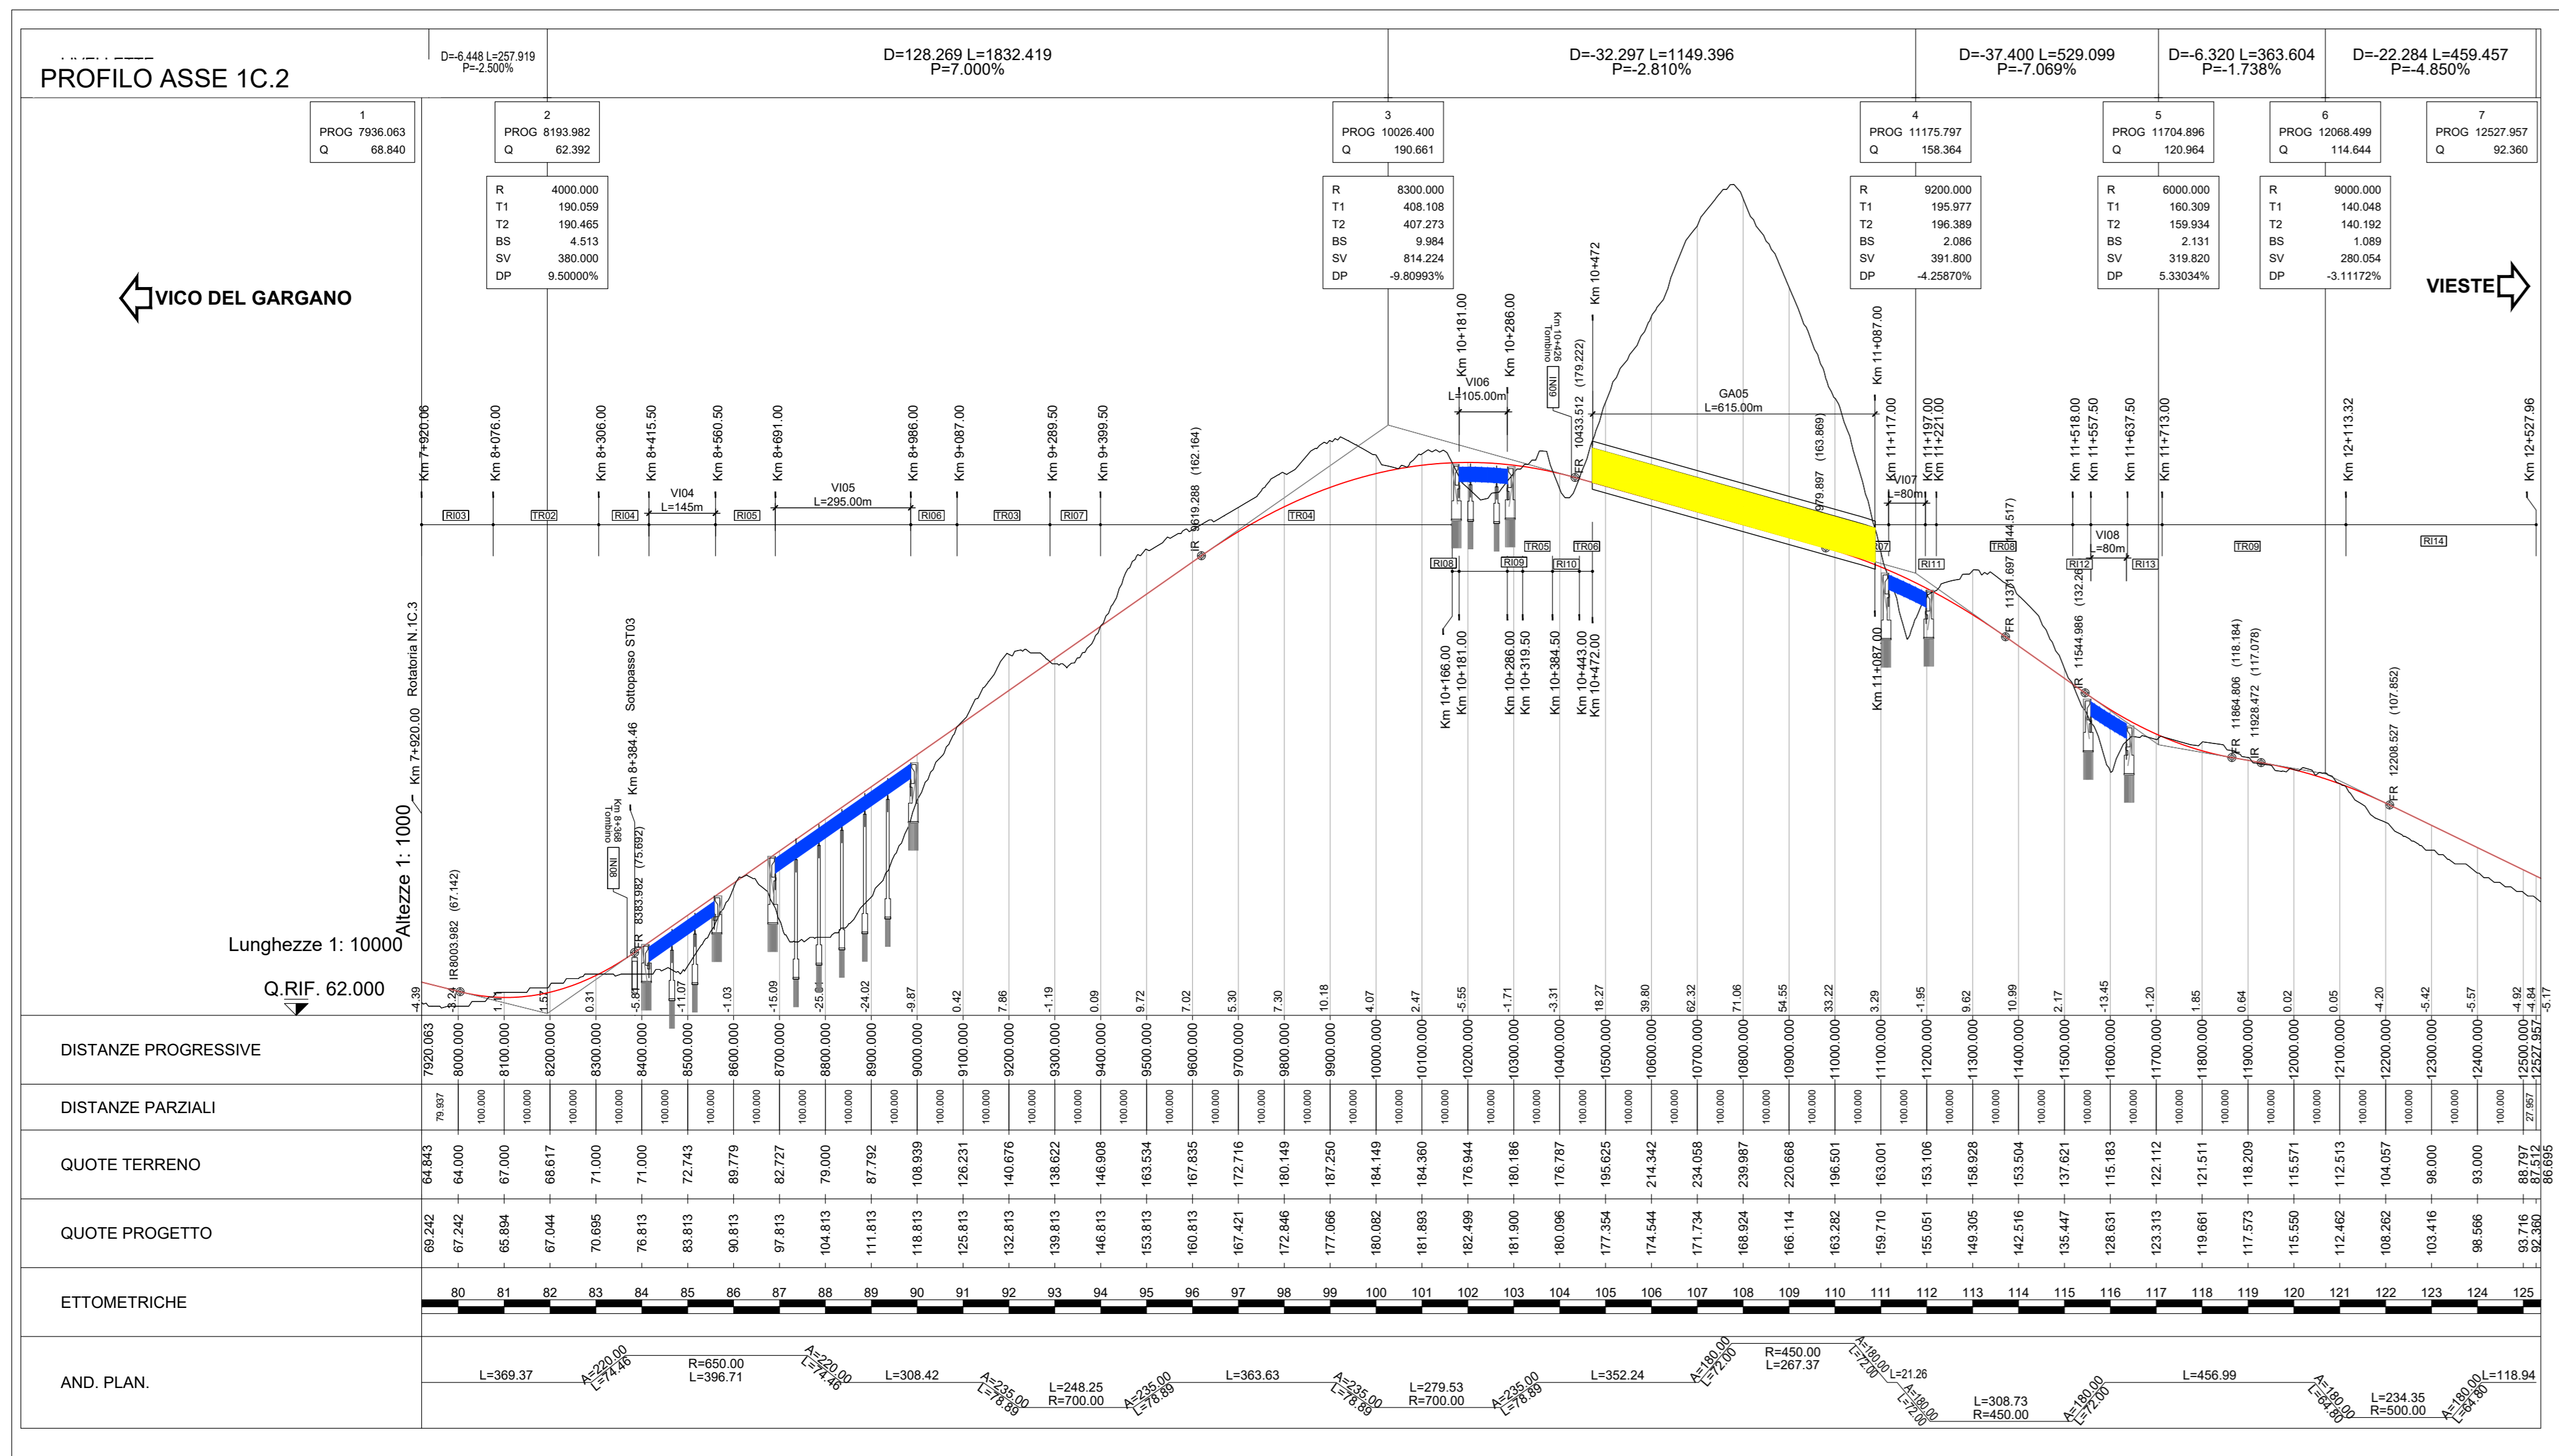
PROFILO ASSE 1C.2

D=-6.448 L=257.919 P=-2.500%
D=128.269 L=1832.419 P=7.000%
D=-32.297 L=1149.396 P=-2.810%
D=-37.400 L=529.099 P=-7.069%
D=-6.320 L=363.604 P=-1.738%
D=-22.284 L=459.457 P=-4.850%

1 PROG 7936.063 Q 68.840
2 PROG 8193.982 Q 62.392
3 PROG 10026.400 Q 190.661
4 PROG 11175.797 Q 158.364
5 PROG 11704.896 Q 120.964
6 PROG 12068.499 Q 114.644
7 PROG 12527.957 Q 92.360

R 4000.000 T1 190.059 T2 190.465 BS 4.513 SV 380.000 DP 9.50000%
R 8300.000 T1 408.108 T2 407.273 BS 9.984 SV 814.224 DP -9.80993%
R 9200.000 T1 195.977 T2 196.389 BS 2.086 SV 391.800 DP -4.25870%
R 6000.000 T1 160.309 T2 159.934 BS 2.131 SV 319.820 DP 5.33034%
R 9000.000 T1 140.048 T2 140.192 BS 1.089 SV 280.054 DP -3.11172%

VICO DEL GARGANO
VIESTE

Km 7+920.00 Km 8+076.00 Km 8+306.00 Km 8+415.50 Km 8+560.50 Km 8+691.00 Km 8+986.00 Km 9+087.00 Km 9+289.50 Km 9+399.50 Km 10+181.00 Km 10+286.00 Km 10+426 Tombino IN09 Km 10+472 Km 11+087.00 Km 11+117.00 Km 11+197.00 Km 11+221.00 Km 11+518.00 Km 11+557.50 Km 11+637.50 Km 11+713.00 Km 12+113.32 Km 12+527.96

VI04 L=145m
VI05 L=295.00m
VI06 L=105.00m
GA05 L=615.00m
VI07 L=80m
VI08 L=80m

RI03 TR02 RI04 RI05 RI06 TR03 RI07 TR04 TR05 TR06 RI08 RI09 RI10 RI11 TR08 RI12 RI13 TR09 RI14

FR 9619.288 (162.164)
FR 10433.512 (179.222)
10979.897 (163.869)
FR 11371.697 (144.517)
FR 11544.986 (132.26)
FR 11864.806 (118.184)
FR 11928.472 (117.078)
FR 12208.527 (107.852)
FR 8383.982 (75.692)
IR 8003.982 (67.142)
Km 8+368 Tombino IN08
Km 8+384.46 Sottopasso ST03
Km 7+920.00 Rotatoria N.1C.3

Km 10+166.00 Km 10+181.00 Km 10+286.00 Km 10+319.50 Km 10+384.50 Km 10+443.00 Km 10+472.00 Km 11+087.00

Altezze 1: 1000
Lunghezze 1: 10000
Q.RIF. 62.000

-4.39 -3.24 1. 1.57 0.31 -5.81 -11.07 -1.03 -15.09 -25.8 -24.02 -9.87 0.42 7.86 -1.19 0.09 9.72 7.02 5.30 7.30 10.18 4.07 2.47 -5.55 -1.71 -3.31 18.27 39.80 62.32 71.06 54.55 33.22 3.29 -1.95 9.62 10.99 2.17 -13.45 -1.20 1.85 0.64 0.02 0.05 -4.20 -5.42 -5.57 -4.92 -4.84 -5.17

DISTANZE PROGRESSIVE
7920.063 8000.000 8100.000 8200.000 8300.000 8400.000 8500.000 8600.000 8700.000 8800.000 8900.000 9000.000 9100.000 9200.000 9300.000 9400.000 9500.000 9600.000 9700.000 9800.000 9900.000 10000.000 10100.000 10200.000 10300.000 10400.000 10500.000 10600.000 10700.000 10800.000 10900.000 11000.000 11100.000 11200.000 11300.000 11400.000 11500.000 11600.000 11700.000 11800.000 11900.000 12000.000 12100.000 12200.000 12300.000 12400.000 12500.000 12527.957

DISTANZE PARZIALI
79.937 100.000 ... 100.000 27.957

QUOTE TERRENO
64.843 64.000 67.000 68.617 71.000 71.000 72.743 89.779 82.727 79.000 87.792 108.939 126.231 140.676 138.622 146.908 163.534 167.835 172.716 180.149 187.250 184.149 184.360 176.944 180.186 176.787 195.625 214.342 234.058 239.987 220.668 196.501 163.001 153.106 158.928 153.504 137.621 115.183 122.112 121.511 118.209 115.571 112.513 104.057 98.000 93.000 88.797 87.512 86.695

QUOTE PROGETTO
69.242 67.242 65.894 67.044 70.695 76.813 83.813 90.813 97.813 104.813 111.813 118.813 125.813 132.813 139.813 146.813 153.813 160.813 167.421 172.846 177.066 180.082 181.893 182.499 181.900 180.096 177.354 174.544 171.734 168.924 166.114 163.282 159.710 155.051 149.305 142.516 135.447 128.631 123.313 119.661 117.573 115.550 112.462 108.262 103.416 98.566 93.716 92.360

ETTOMETRICHE
80 81 82 83 84 85 86 87 88 89 90 91 92 93 94 95 96 97 98 99 100 101 102 103 104 105 106 107 108 109 110 111 112 113 114 115 116 117 118 119 120 121 122 123 124 125

AND. PLAN.
L=369.37 A=220.00 L=74.46 R=650.00 L=396.71 A=220.00 L=74.46 L=308.42 A=235.00 L=78.89 L=248.25 R=700.00 A=235.00 L=78.89 L=363.63 A=235.00 L=78.89 L=279.53 R=700.00 A=235.00 L=78.89 L=352.24 A=180.00 L=72.00 R=450.00 L=267.37 A=180.00 L=72.00 L=21.26 A=180.00 L=72.00 L=308.73 R=450.00 A=180.00 L=72.00 L=456.99 A=180.00 L=64.80 L=234.35 R=500.00 A=180.00 L=64.80 L=118.94